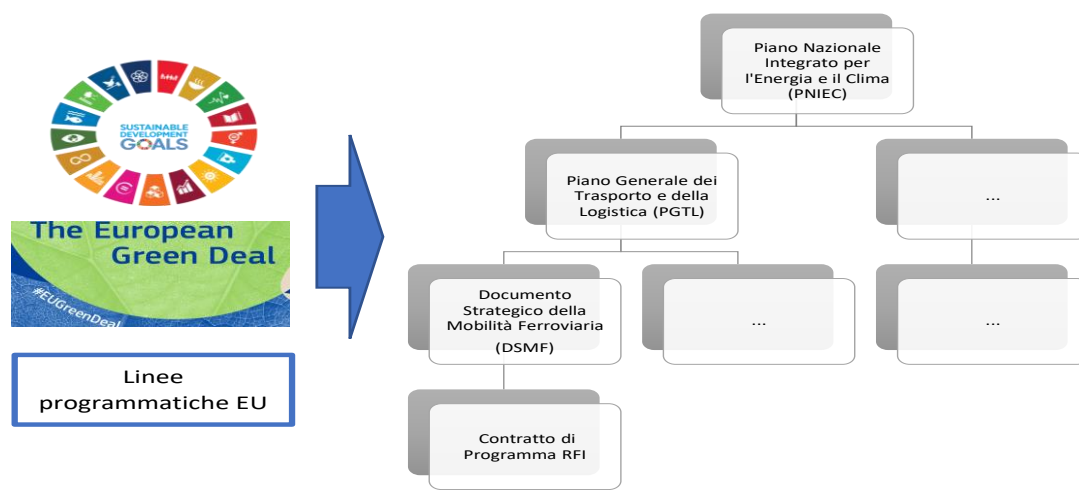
SUSTAINABLE DEVELOPMENT GOALS

The European Green Deal

#EUGreenDeal

Linee programmatiche EU

Piano Nazionale Integrato per l'Energia e il Clima (PNIEC)

Piano Generale dei Trasporto e della Logistica (PGTL)

...

Documento Strategico della Mobilità Ferroviaria (DSMF)

...

...

Contratto di Programma RFI